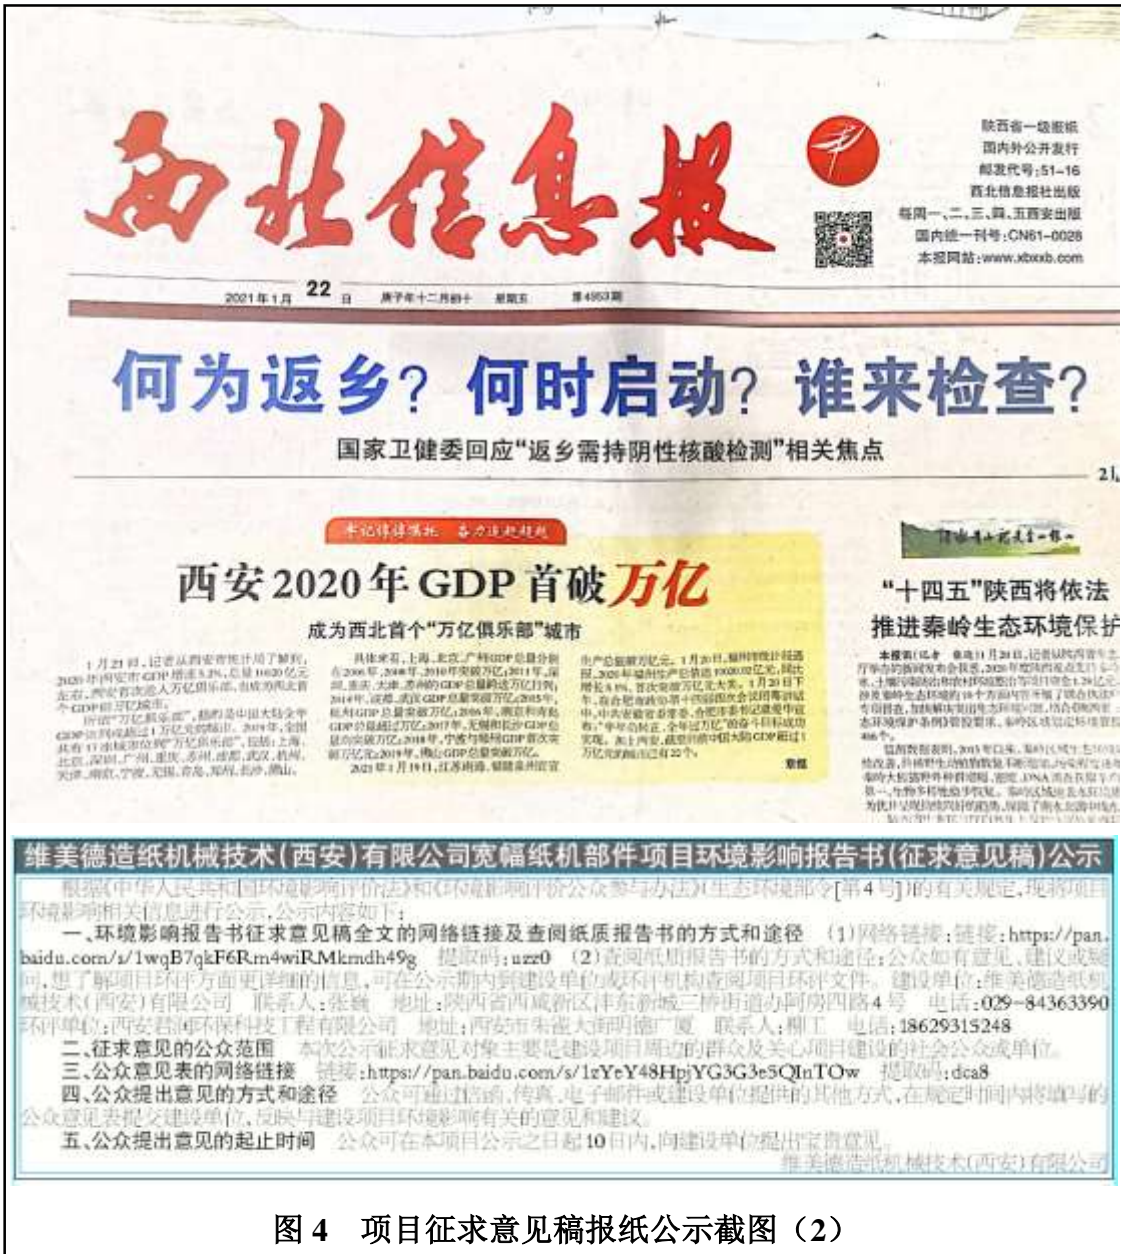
西北信息报

陕西省一级报纸
国内外公开发行
邮发代号:51-16
西北信息报社出版
每周一、二、三、四、五四家出版
国内统一刊号:CN61-0028
本报网站:www.xbxxb.com

2021年1月 22 日 庚子年十二月初十 星期五 第4953期

何为返乡？何时启动？谁来检查？

国家卫健委回应"返乡需持阴性核酸检测"相关焦点

2

西安2020年GDP首破万亿

成为西北首个"万亿俱乐部"城市

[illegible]

"十四五"陕西将依法推进秦岭生态环境保护

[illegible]

维美德造纸机械技术(西安)有限公司宽幅纸机部件项目环境影响报告书(征求意见稿)公示

根据《中华人民共和国环境影响评价法》和《环境影响评价公众参与办法》(生态环境部令[第4号])的有关规定,现将项目环境影响相关信息进行公示,公示内容如下:

一、环境影响报告书征求意见稿全文的网络链接及查阅纸质报告书的方式和途径 (1)网络链接:链接:https://pan.baidu.com/s/1wqB7qkF6Rm4wiRMkmdh49g 提取码:uzz0 (2)查阅纸质报告书的方式和途径:公众如有意见、建议或疑问,想了解项目环评方面更详细的信息,可在公示期内到建设单位或环评机构查阅项目环评文件。建设单位:维美德造纸机械技术(西安)有限公司 联系人:张巍 地址:陕西省西咸新区沣东新城三桥街道办阿房四路4号 电话:029-84363390 环评单位:西安君润环保科技工程有限公司 地址:西安市朱雀大街明德广厦 联系人:柳工 电话:18629315248

二、征求意见的公众范围 本次公示征求意见对象主要是建设项目周边的群众及关心项目建设的社会公众或单位。

三、公众意见表的网络链接 链接:https://pan.baidu.com/s/1zYeY48HpjYG3G3e5QInTOw 提取码:dca8

四、公众提出意见的方式和途径 公众可通过信函、传真、电子邮件或建设单位提供的其他方式,在规定时间内将填写的公众意见表提交建设单位,反映与建设项目环境影响有关的意见和建议。

五、公众提出意见的起止时间 公众可在本项目公示之日起10日内,向建设单位提出宝贵意见。

维美德造纸机械技术(西安)有限公司

图4 项目征求意见稿报纸公示截图(2)